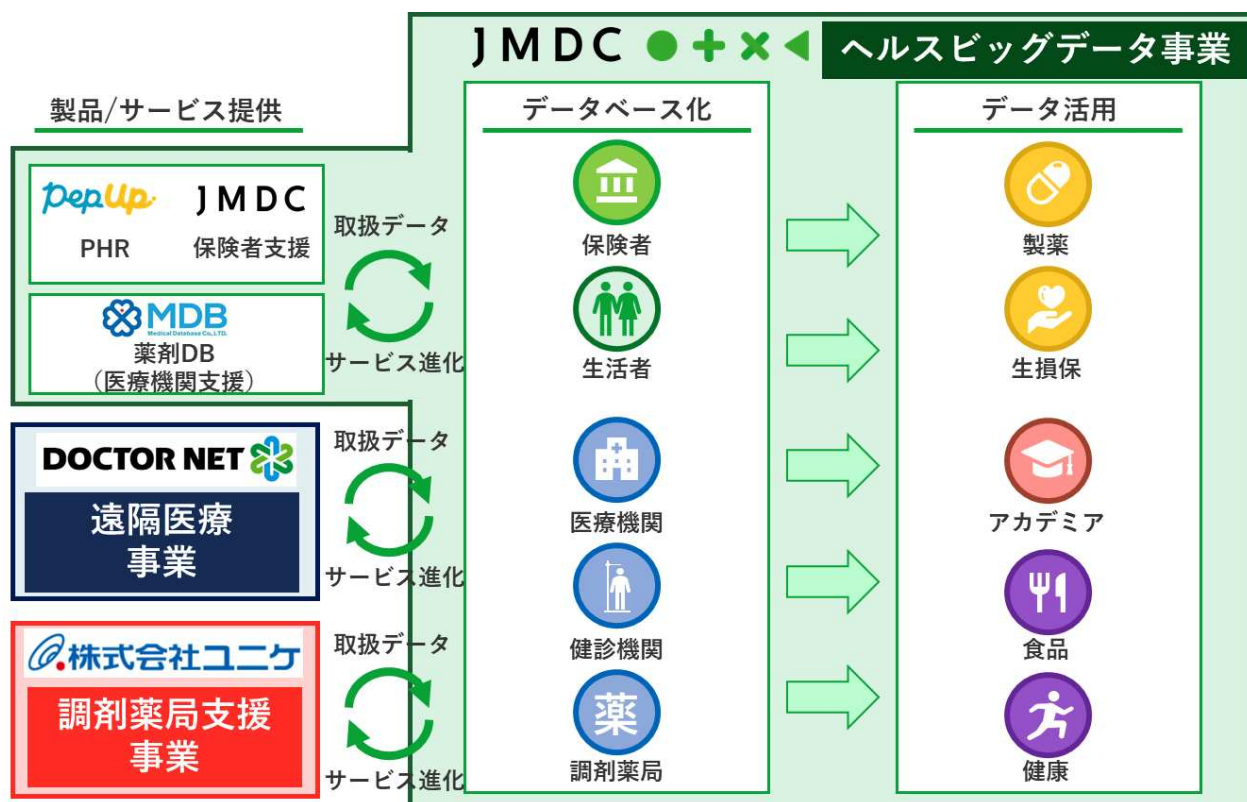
JMDC ヘルスビッグデータ事業

製品/サービス提供

PepUp PHR
JMDC 保険者支援

MDB Medical Database Co.,LTD.
薬剤DB
（医療機関支援）

取扱データ
サービス進化

DOCTOR NET
遠隔医療事業

取扱データ
サービス進化

株式会社ユニケ
調剤薬局支援事業

取扱データ
サービス進化

データベース化
保険者
生活者
医療機関
健診機関
薬
調剤薬局

データ活用
製薬
生損保
アカデミア
食品
健康